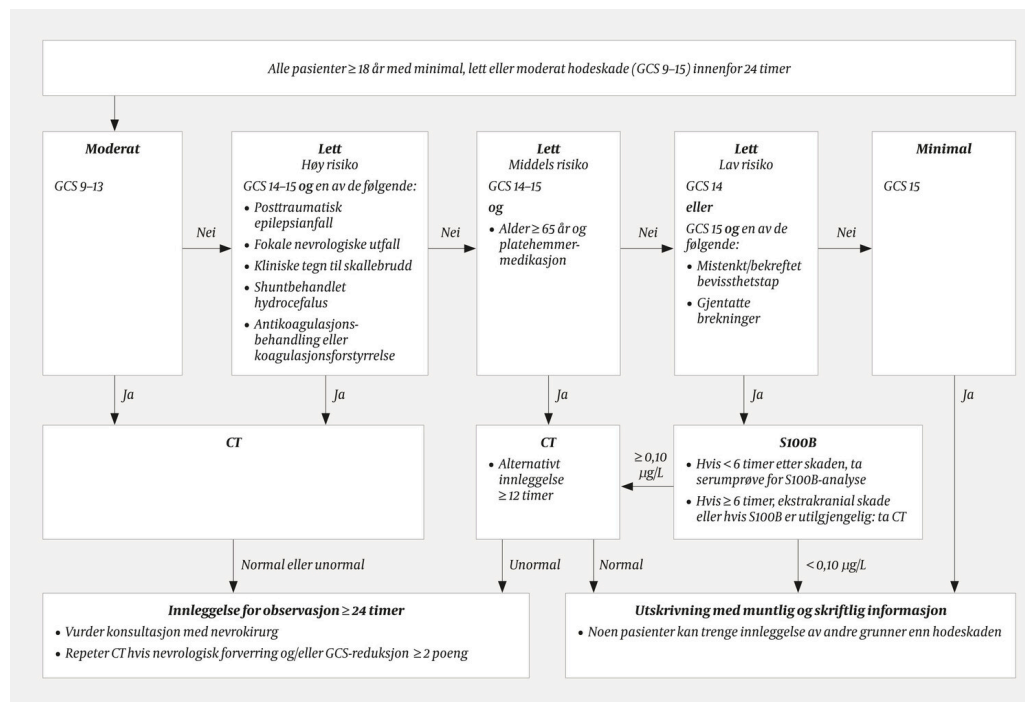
Alle pasienter ≥ 18 år med minimal, lett eller moderat hodeskade (GCS 9–15) innenfor 24 timer

**Moderat**

GCS 9–13

Nei

**Lett**
Høy risiko

GCS 14–15 **og** en av de følgende:
- Posttraumatisk epilepsianfall
- Fokale nevrologiske utfall
- Kliniske tegn til skallebrudd
- Shuntbehandlet hydrocefalus
- Antikoagulasjonsbehandling eller koagulasjonsforstyrrelse

Nei

**Lett**
Middels risiko

GCS 14–15

**og**
- Alder ≥ 65 år og platehemmermedikasjon

Nei

**Lett**
Lav risiko

GCS 14

**eller**

GCS 15 **og** en av de følgende:
- Mistenkt/bekreftet bevissthetstap
- Gjentatte brekninger

Nei

**Minimal**

GCS 15

Ja

Ja

Ja

Ja

Ja

**CT**

**CT**
- Alternativt innleggelse ≥ 12 timer

≥ 0,10 µg/L

**S100B**
- Hvis < 6 timer etter skaden, ta serumprøve for S100B-analyse
- Hvis ≥ 6 timer, ekstrakranial skade eller hvis S100B er utilgjengelig: ta CT

Normal eller unormal

Unormal

Normal

< 0,10 µg/L

**Innleggelse for observasjon ≥ 24 timer**
- Vurder konsultasjon med nevrokirurg
- Repeter CT hvis nevrologisk forverring og/eller GCS-reduksjon ≥ 2 poeng

**Utskrivning med muntlig og skriftlig informasjon**
- Noen pasienter kan trenge innleggelse av andre grunner enn hodeskaden